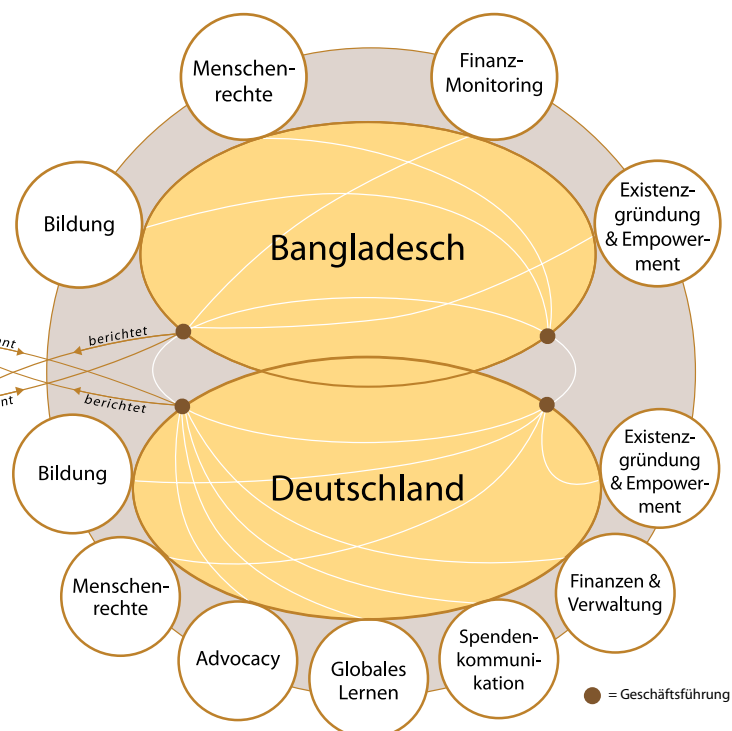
Menschenrechte

Finanz-Monitoring

Bildung

Bangladesch

Existenzgründung & Empowerment

nnt

berichtet

nnt

berichtet

Bildung

Deutschland

Existenzgründung & Empowerment

Menschenrechte

Finanzen & Verwaltung

Advocacy

Globales Lernen

Spendenkommunikation

= Geschäftsführung